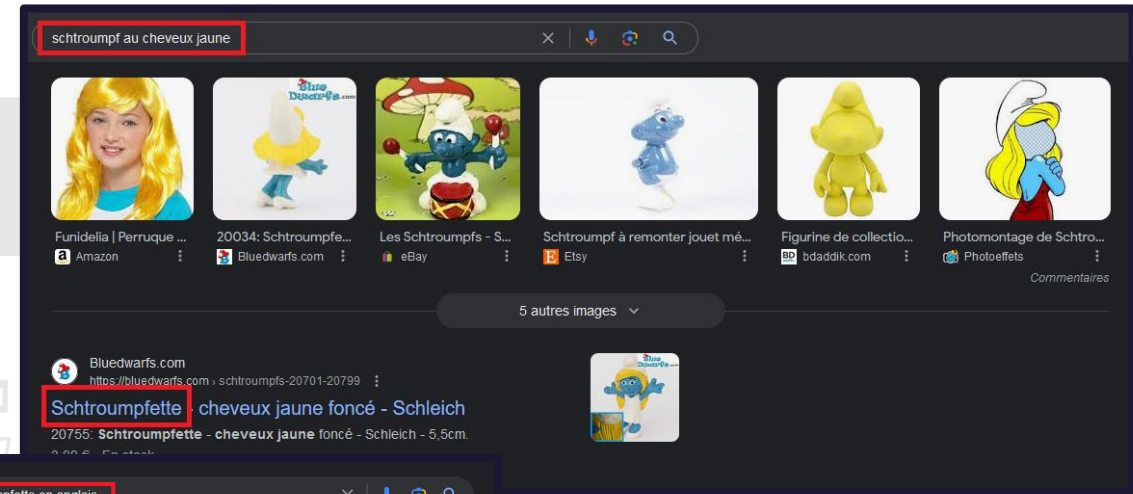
schtroumpf au cheveux jaune

Funidelia | Perruque ...
Amazon

20034: Schtroumpfe...
Bluedwarfs.com

Les Schtroumpfs - S...
eBay

Schtroumpf à remonter jouet mé...
Etsy

Figurine de collectio...
bdaddik.com

Photomontage de Schtro...
Photoeffets

Commentaires

5 autres images

Bluedwarfs.com
https://bluedwarfs.com › schtroumpfs-20701-20799

Schtroumpfette - cheveux jaune foncé - Schleich

20755: Schtroumpfette - cheveux jaune foncé - Schleich - 5,5cm.

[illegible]

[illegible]pfette en anglais